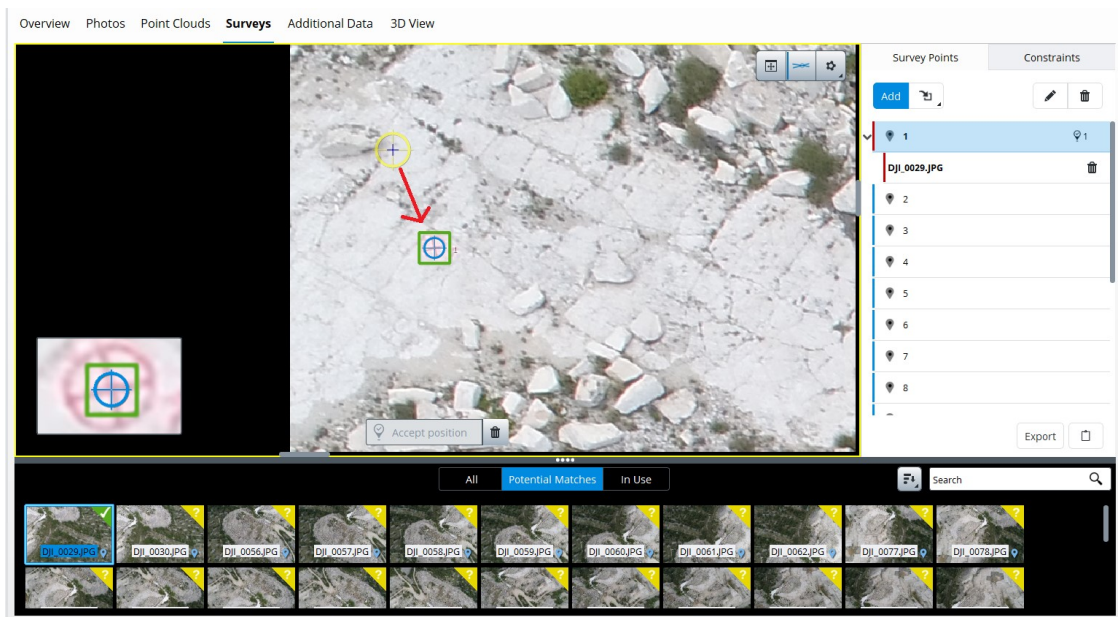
Overview Photos Point Clouds Surveys Additional Data 3D View

Survey Points
Constraints

Add

1
1

DJI_0029.JPG

2
3
4
5
6
7
8

Accept position

Export

All Potential Matches In Use

Search

DJI_0029.JPG DJI_0030.JPG DJI_0056.JPG DJI_0057.JPG DJI_0058.JPG DJI_0059.JPG DJI_0060.JPG DJI_0061.JPG DJI_0062.JPG DJI_0077.JPG DJI_0078.JPG